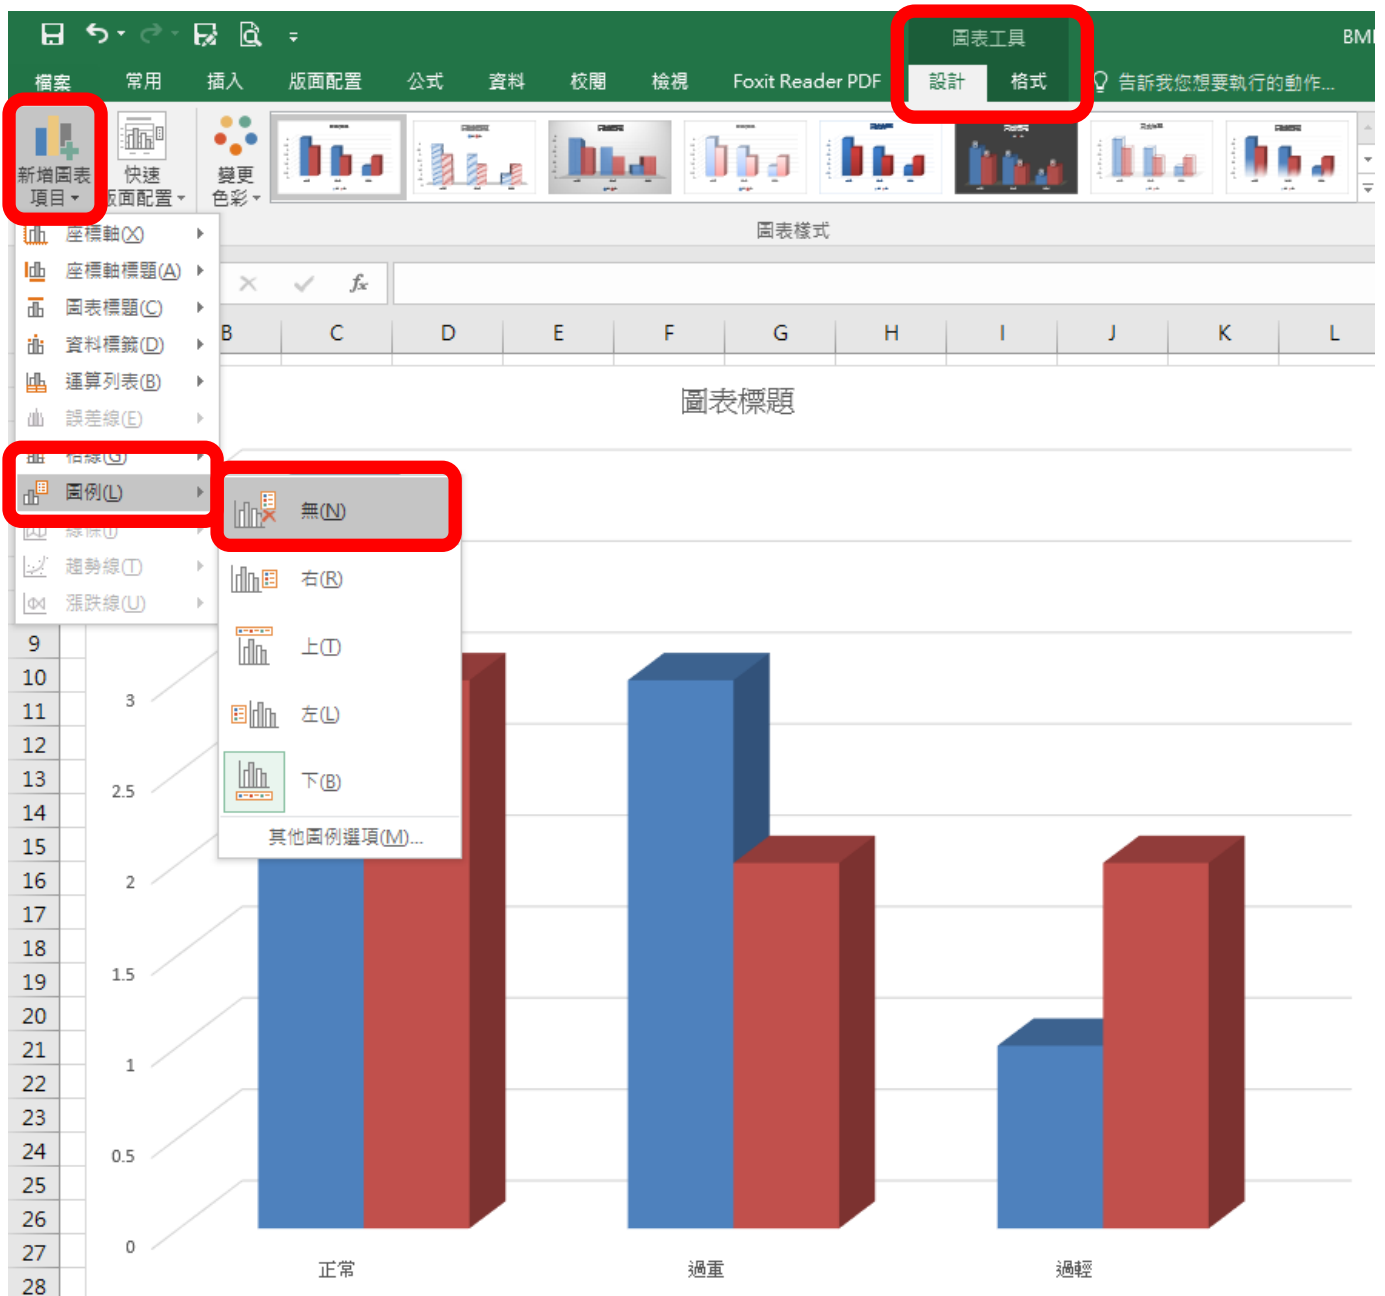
圖表工具

BMI

檔案 常用 插入 版面配置 公式 資料 校閱 檢視 Foxit Reader PDF 設計 格式 告訴我您想要執行的動作...

新增圖表項目 快速版面配置 變更色彩

圖表樣式

座標軸(X)
座標軸標題(A)
圖表標題(C)
資料標籤(D)
運算列表(B)
誤差線(E)
格線(G)
圖例(L)
線條(I)
趨勢線(T)
漲跌線(U)

無(N)
右(R)
上(T)
左(L)
下(B)
其他圖例選項(M)...

$f_x$

B C D E F G H I J K L

9
10
11
12
13
14
15
16
17
18
19
20
21
22
23
24
25
26
27
28

圖表標題

3
2.5
2
1.5
1
0.5
0

正常 過重 過輕